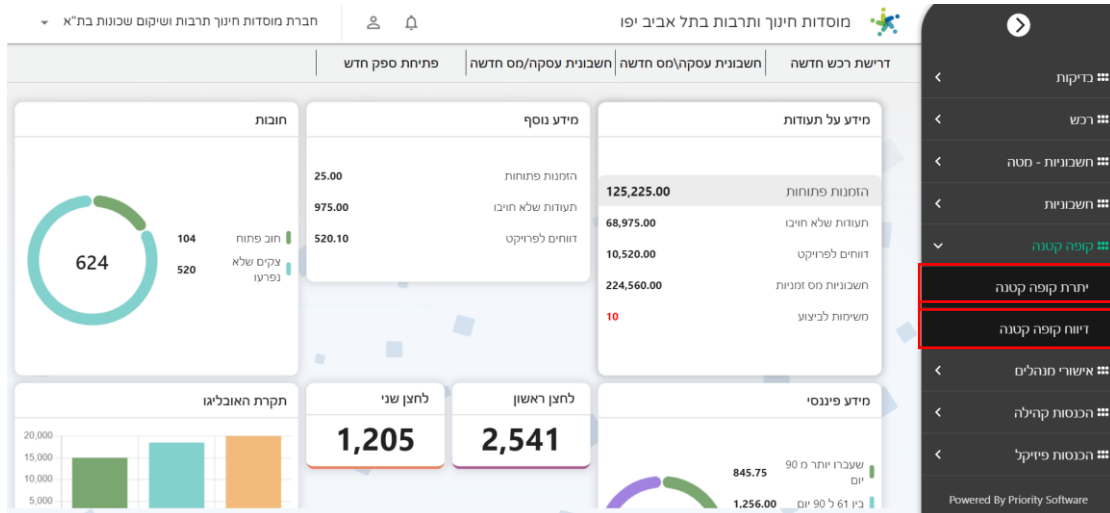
מוסדות חינוך ותרבות בתל אביב יפו
חברת מוסדות חינוך תרבות ושיקום שכונות בת"א

דרישת רכש חדשה | חשבונית עסקה\מס חדשה | חשבונית עסקה/מס חדשה | פתיחת ספק חדש

בדיקות
רכש
חשבוניות - מטה
חשבוניות
קופה קטנה
יתרת קופה קטנה
דיווח קופה קטנה
אישורי מנהלים
הכנסות קהילה
הכנסות פיזיקל
Powered By Priority Software

מידע על תעודות
| | |
|---|---|
| הזמנות פתוחות | 125,225.00 |
| תעודות שלא חויבו | 68,975.00 |
| דווחים לפרויקט | 10,520.00 |
| חשבוניות מס זמניות | 224,560.00 |
| משימות לביצוע | 10 |

מידע נוסף
| | |
|---|---|
| הזמנות פתוחות | 25.00 |
| תעודות שלא חויבו | 975.00 |
| דווחים לפרויקט | 520.10 |

חובות
624
חוב פתוח 104
צקים שלא נפרעו 520

מידע פיננסי
שעברו יותר מ 90 יום 845.75
בין 61 ל 90 יום 1,256.00

לחצן ראשון
2,541

לחצן שני
1,205

תקרת האובליגו
20,000
15,000
10,000
5,000